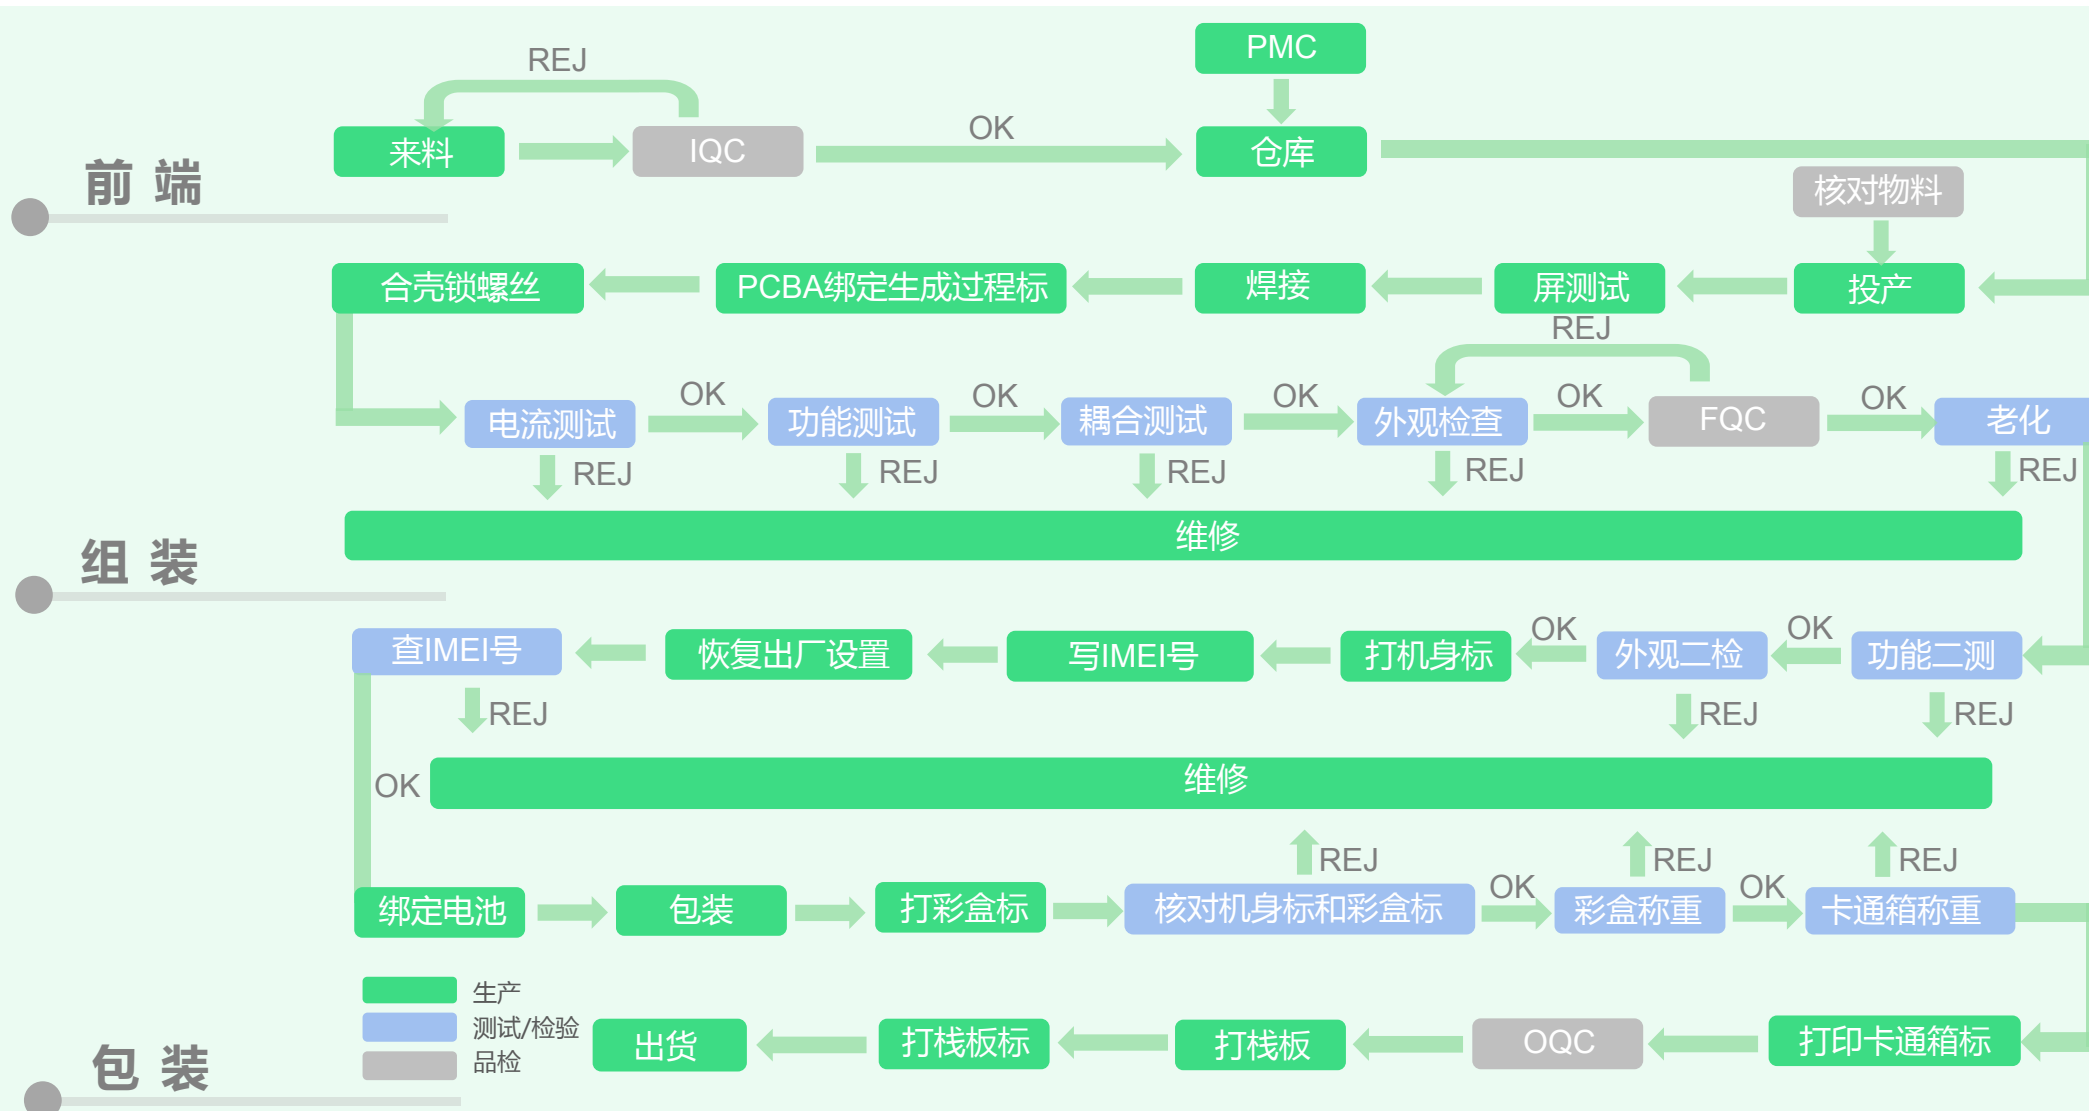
前 端

REJ

来料

IQC

OK

PMC

仓库

核对物料

合壳锁螺丝

PCBA绑定生成过程标

焊接

屏测试

投产

REJ

电流测试

OK

功能测试

OK

耦合测试

OK

外观检查

OK

FQC

OK

老化

REJ

REJ

REJ

REJ

REJ

组 装

维修

查IMEI号

恢复出厂设置

写IMEI号

打机身标

OK

外观二检

OK

功能二测

REJ

REJ

REJ

OK

维修

REJ

REJ

REJ

绑定电池

包装

打彩盒标

核对机身标和彩盒标

OK

彩盒称重

OK

卡通箱称重

生产

测试/检验

品检

出货

打栈板标

打栈板

OQC

打印卡通箱标

包 装